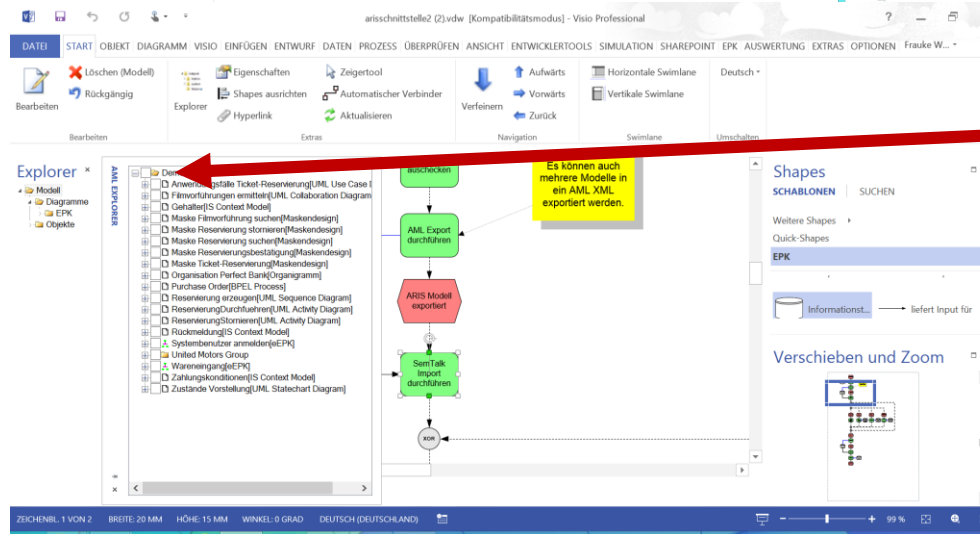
arisschnittstelle2 (2).vdw [Kompatibilitätsmodus] - Visio Professional

DATEI START OBJEKT DIAGRAMM VISIO EINFÜGEN ENTWURF DATEN PROZESS ÜBERPRÜFEN ANSICHT ENTWICKLERTOOLS SIMULATION SHAREPOINT EPK AUSWERTUNG EXTRAS OPTIONEN Frauke W...

Bearbeiten
Löschen (Modell)
Rückgängig
Bearbeiten

Explorer
Eigenschaften
Shapes ausrichten
Hyperlink
Zeigertool
Automatischer Verbinder
Aktualisieren
Extras

Verfeinern
Aufwärts
Vorwärts
Zurück
Navigation

Horizontale Swimlane
Vertikale Swimlane
Swimlane

Deutsch
Umschalten

Explorer
Modell
Diagramme
EPK
Objekte

AML EXPLORER

Dem
Anwendungsfälle Ticket-Reservierung[UML Use Case I
Filmvorführungen ermitteln[UML Collaboration Diagram
Gehälter[IS Context Model]
Maske Filmvorführung suchen[Maskendesign]
Maske Reservierung stornieren[Maskendesign]
Maske Reservierung suchen[Maskendesign]
Maske Reservierungsbestätigung[Maskendesign]
Maske Ticket-Reservierung[Maskendesign]
Organisation Perfect Bank[Organigramm]
Purchase Order[BPEL Process]
Reservierung erzeugen[UML Sequence Diagram]
ReservierungDurchfuehren[UML Activity Diagram]
ReservierungStornieren[UML Activity Diagram]
Rückmeldung[IS Context Model]
Systembenutzer anmelden[eEPK]
United Motors Group
Wareneingang[eEPK]
Zahlungskonditionen[IS Context Model]
Zuständige Vorstellung[UML Statechart Diagram]

auschecken
Es können auch mehrere Modelle in ein AML XML exportiert werden.
AML Export durchführen
ARIS Modell exportiert
SemTalk Import durchführen
XOR

Shapes
SCHABLONEN SUCHEN
Weitere Shapes
Quick-Shapes
EPK
Informationst...
liefert Input für
Verschieben und Zoom

ZEICHENBL. 1 VON 2 BREITE: 20 MM HÖHE: 15 MM WINKEL: 0 GRAD DEUTSCH (DEUTSCHLAND) 99 %